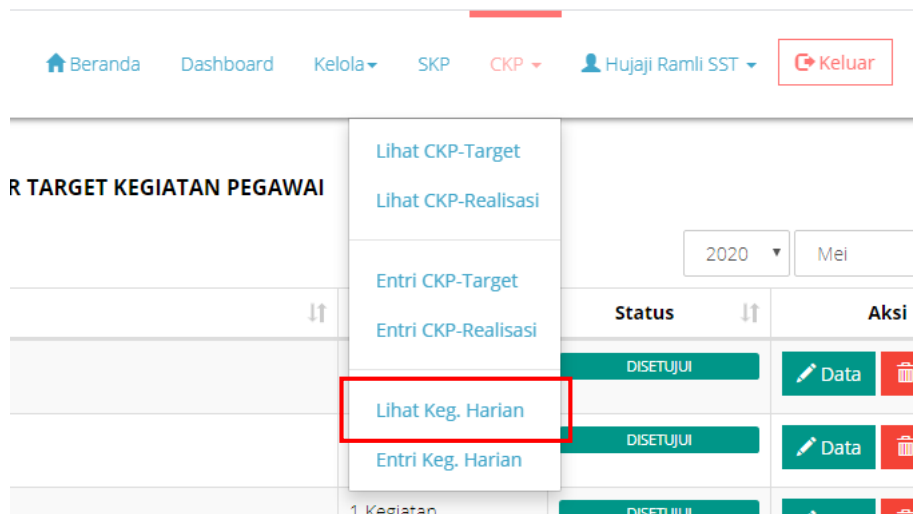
Beranda Dashboard Kelola SKP CKP Hujaji Ramli SST Keluar

Lihat CKP-Target
Lihat CKP-Realisasi
Entri CKP-Target
Entri CKP-Realisasi
Lihat Keg. Harian
Entri Keg. Harian

R TARGET KEGIATAN PEGAWAI

2020 Mei

| | Status | Aksi |
|---|---|---|
| | DISETUJUI | Data |
| | DISETUJUI | Data |
| 1 Kegiatan | DISETUJUI | |